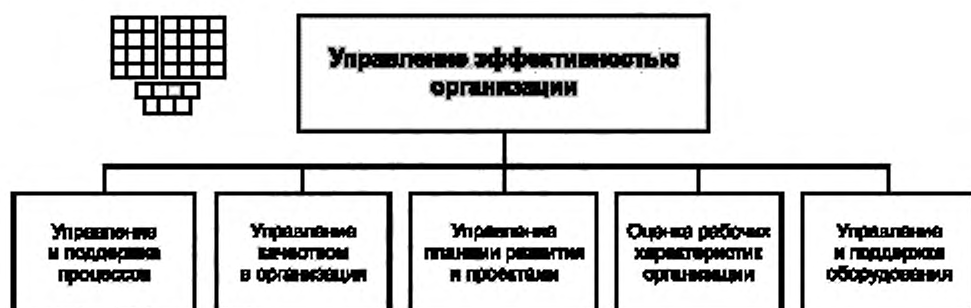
Управление эффективностью организации

Управление и поддержка процессов

Управление качеством в организации

Управление планами развития и проектами

Оценка рабочих характеристик организации

Управление и поддержка оборудования